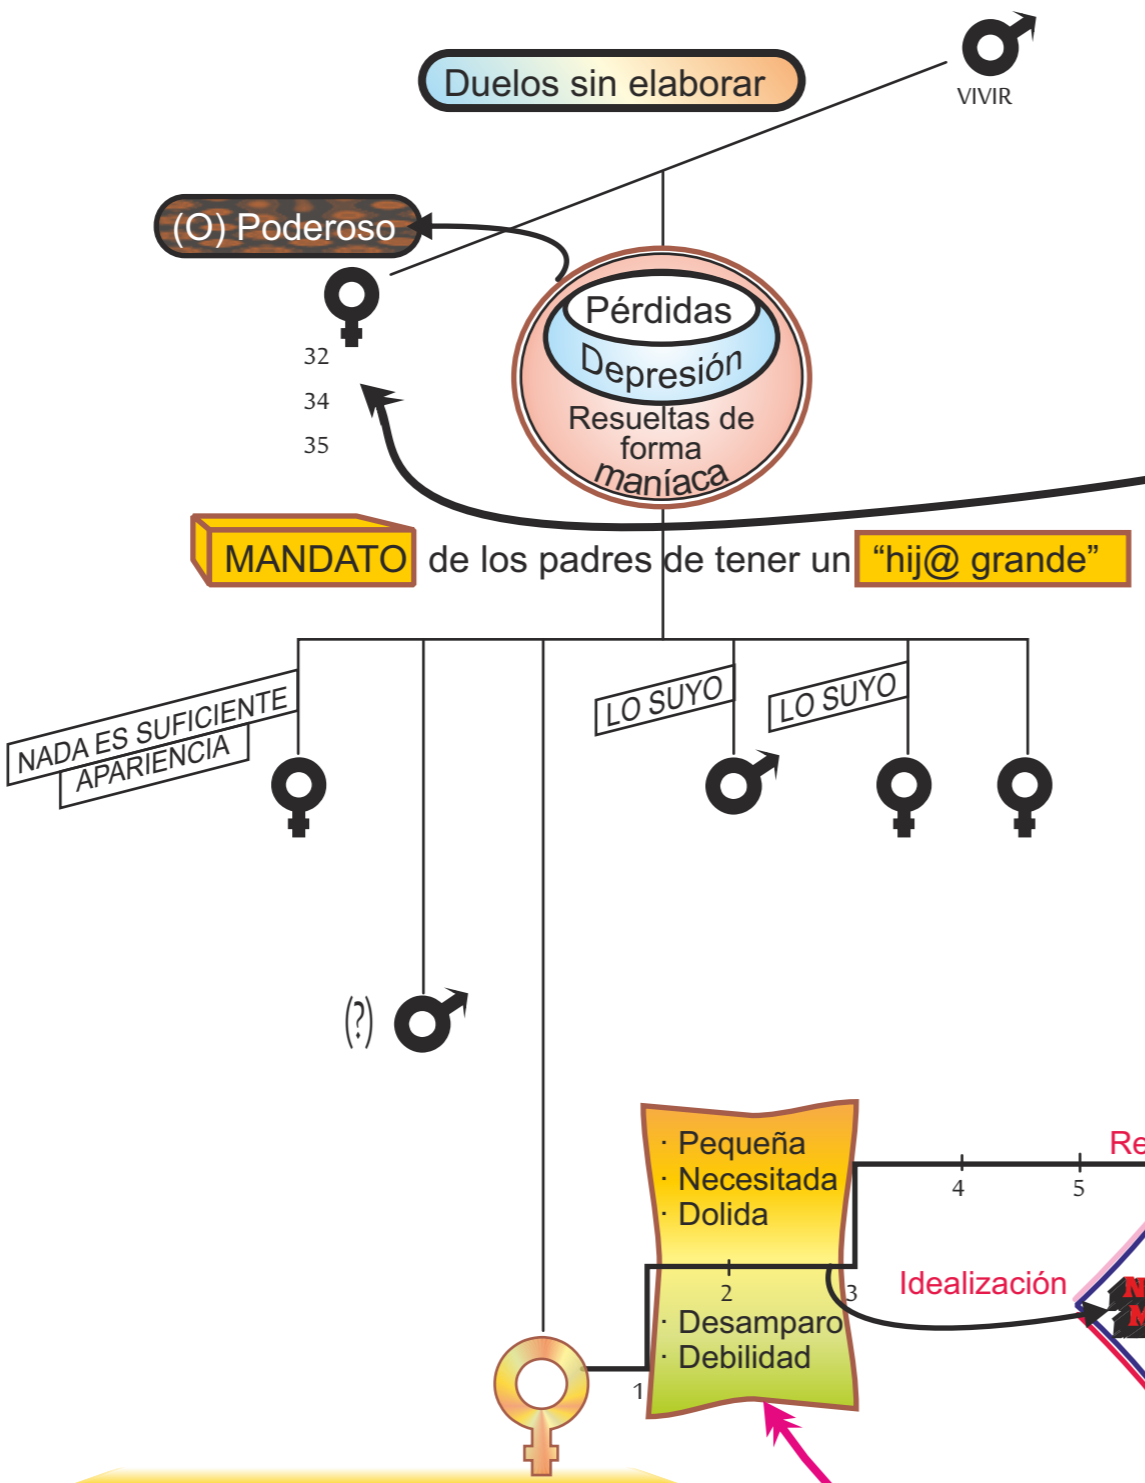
Duelos sin elaborar

VIVIR

(O) Poderoso

32

34

35

Pérdidas

Depresión

Resueltas de forma maníaca

MANDATO de los padres de tener un "hij@ grande"

NADA ES SUFICIENTE

APARIENCIA

LO SUYO

LO SUYO

(?)

· Pequeña
· Necesitada
· Dolida

2

· Desamparo
· Debilidad

1

3

4

5

Re

Idealización

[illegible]